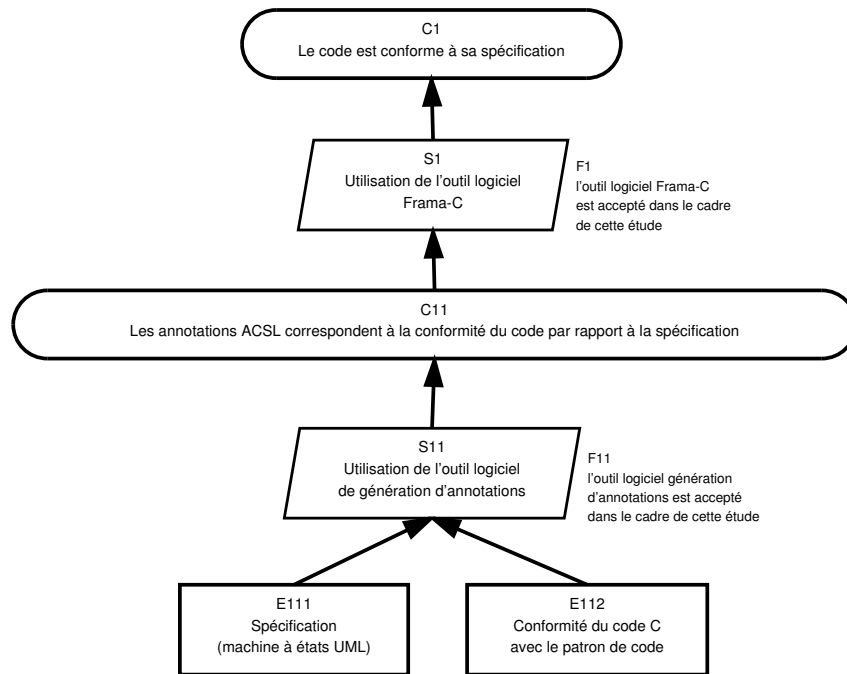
C1
Le code est conforme à sa spécification

S1
Utilisation de l'outil logiciel Frama-C

F1
l'outil logiciel Frama-C est accepté dans le cadre de cette étude

C11
Les annotations ACSL correspondent à la conformité du code par rapport à la spécification

S11
Utilisation de l'outil logiciel de génération d'annotations

F11
l'outil logiciel génération d'annotations est accepté dans le cadre de cette étude

E111
Spécification
(machine à états UML)

E112
Conformité du code C avec le patron de code